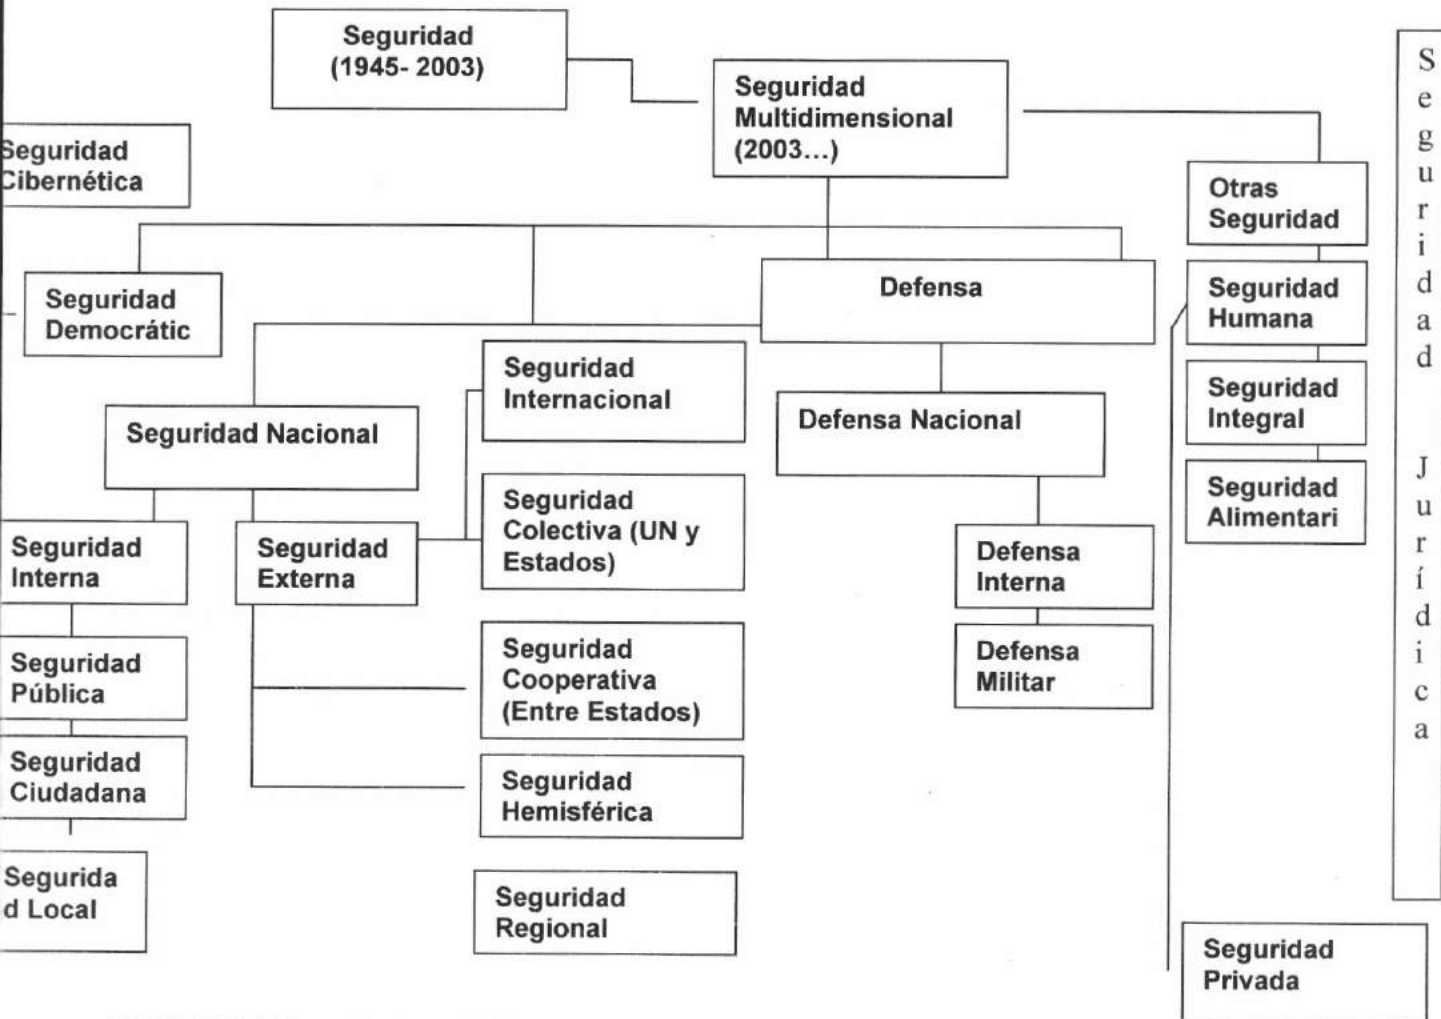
Seguridad (1945- 2003)

Seguridad Multidimensional (2003...)

Seguridad Cibernética

Otras Seguridad

Seguridad Democrátic

Defensa

Seguridad Humana

Seguridad Internacional

Seguridad Integral

Seguridad Nacional

Defensa Nacional

Seguridad Alimentari

Seguridad Interna

Seguridad Externa

Seguridad Colectiva (UN y Estados)

Defensa Interna

Seguridad Pública

Seguridad Cooperativa (Entre Estados)

Defensa Militar

Seguridad Ciudadana

Seguridad Hemisférica

Segurida d Local

Seguridad Regional

Seguridad Jurídica

Seguridad Privada